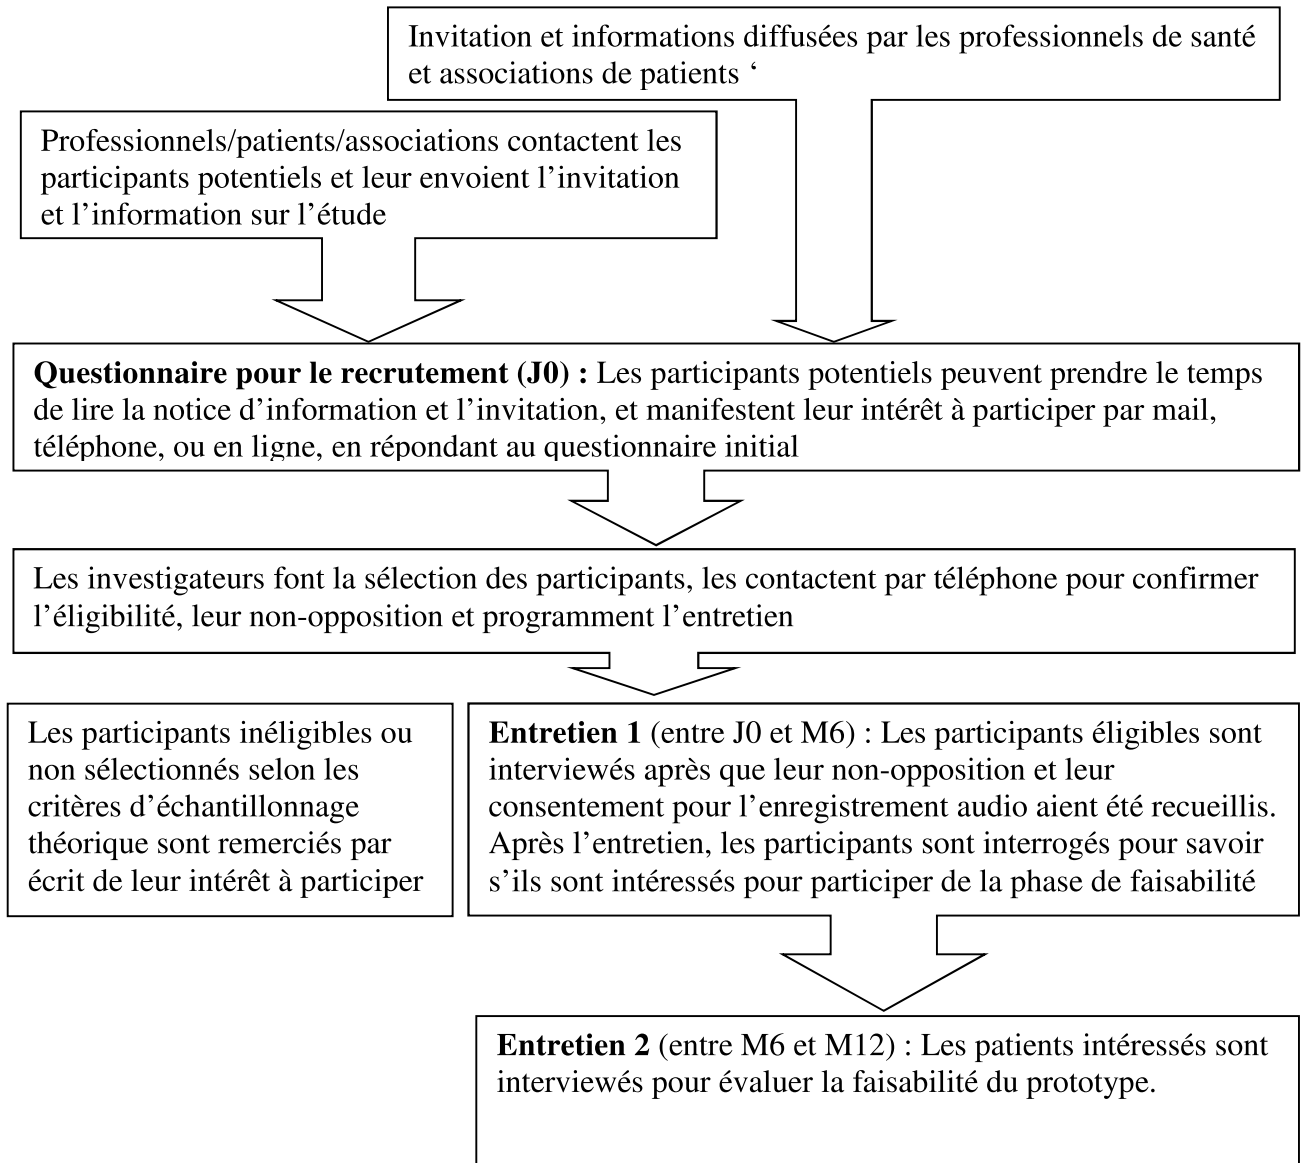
Invitation et informations diffusées par les professionnels de santé et associations de patients ‘

Professionnels/patients/associations contactent les participants potentiels et leur envoient l’invitation et l’information sur l’étude

**Questionnaire pour le recrutement (J0) :** Les participants potentiels peuvent prendre le temps de lire la notice d’information et l’invitation, et manifestent leur intérêt à participer par mail, téléphone, ou en ligne, en répondant au questionnaire initial

Les investigateurs font la sélection des participants, les contactent par téléphone pour confirmer l’éligibilité, leur non-opposition et programment l’entretien

Les participants inéligibles ou non sélectionnés selon les critères d’échantillonnage théorique sont remerciés par écrit de leur intérêt à participer

**Entretien 1** (entre J0 et M6) : Les participants éligibles sont interviewés après que leur non-opposition et leur consentement pour l’enregistrement audio aient été recueillis. Après l’entretien, les participants sont interrogés pour savoir s’ils sont intéressés pour participer de la phase de faisabilité

**Entretien 2** (entre M6 et M12) : Les patients intéressés sont interviewés pour évaluer la faisabilité du prototype.